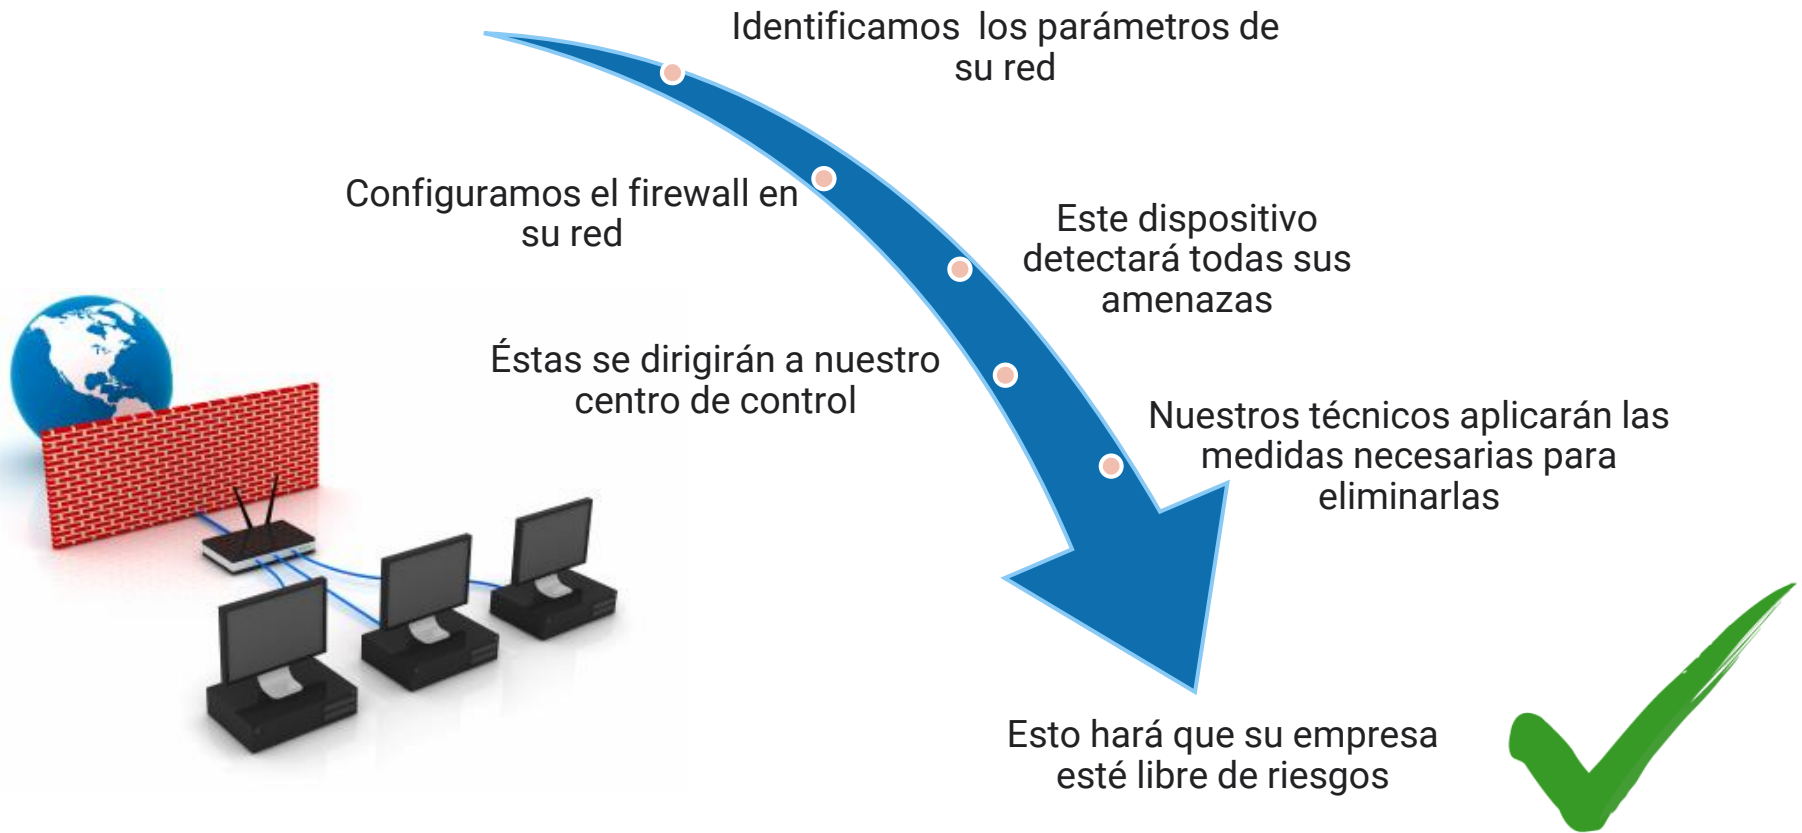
Identificamos  los parámetros de su red

Configuramos el firewall en su red

Este dispositivo detectará todas sus amenazas

Éstas se dirigirán a nuestro centro de control

Nuestros técnicos aplicarán las medidas necesarias para eliminarlas

Esto hará que su empresa esté libre de riesgos